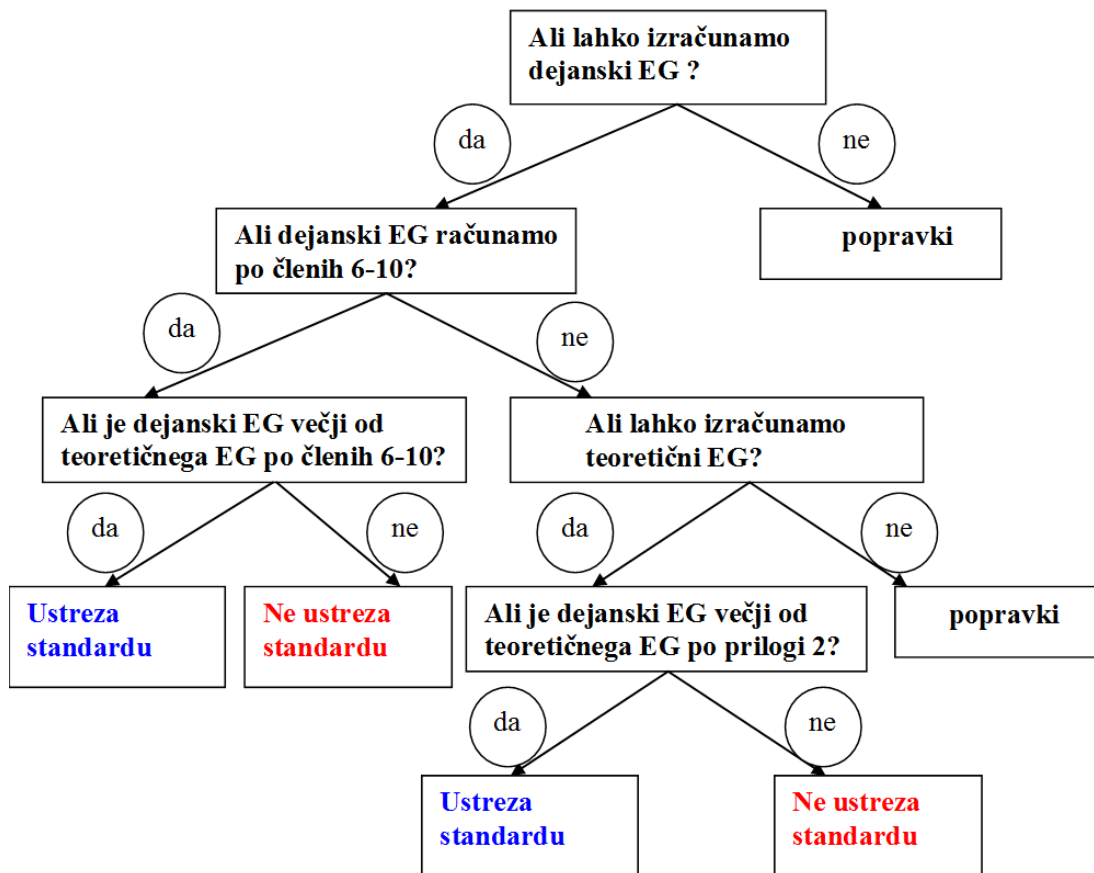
Ali lahko izračunamo dejanski EG ?

da

ne

Ali dejanski EG računamo po členih 6-10?

popravki

da

ne

Ali je dejanski EG večji od teoretičnega EG po členih 6-10?

Ali lahko izračunamo teoretični EG?

da

ne

da

ne

Ustreza standardu

Ne ustreza standardu

Ali je dejanski EG večji od teoretičnega EG po prilogi 2?

popravki

da

ne

Ustreza standardu

Ne ustreza standardu